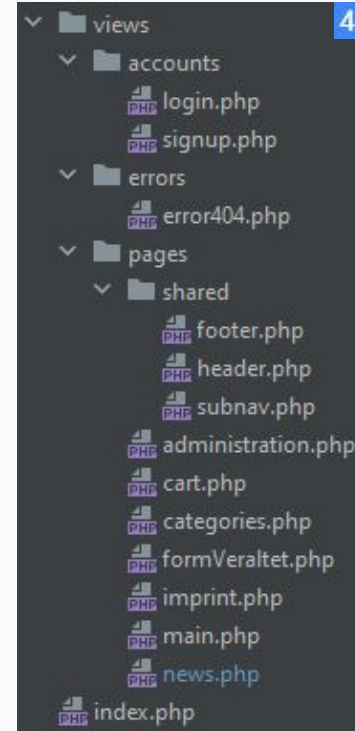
views
accounts
PHP login.php
PHP signup.php
errors
PHP error404.php
pages
shared
PHP footer.php
PHP header.php
PHP subnav.php
PHP administration.php
PHP cart.php
PHP categories.php
PHP formVeraltet.php
PHP imprint.php
PHP main.php
PHP news.php
PHP index.php
4